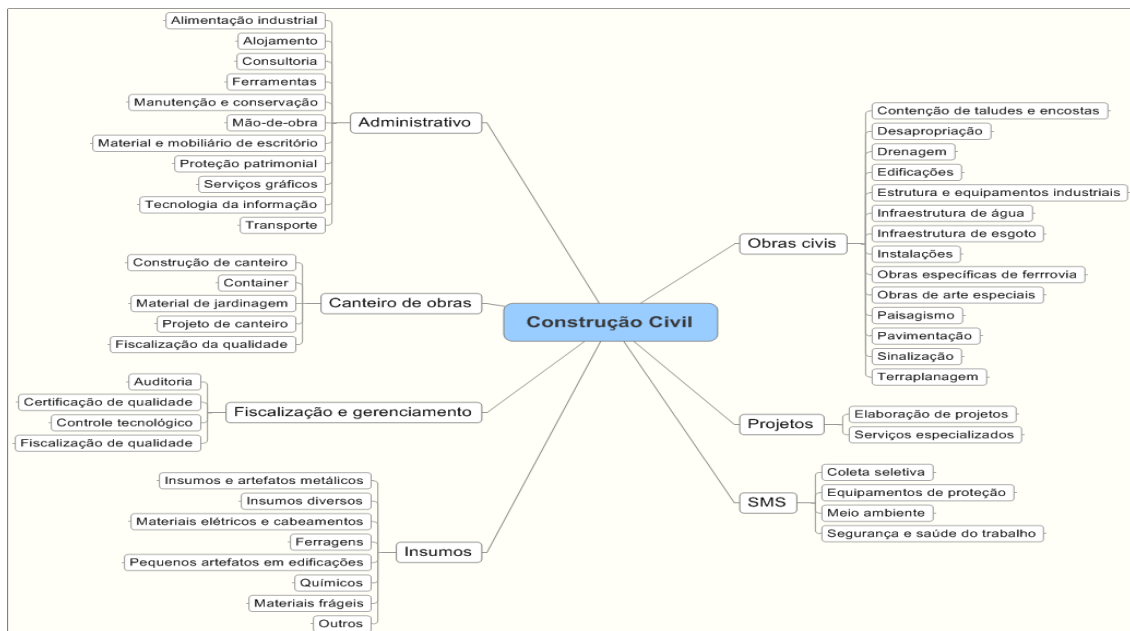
Construção Civil

Administrativo
Alimentação industrial
Alojamento
Consultoria
Ferramentas
Manutenção e conservação
Mão-de-obra
Material e mobiliário de escritório
Proteção patrimonial
Serviços gráficos
Tecnologia da informação
Transporte

Canteiro de obras
Construção de canteiro
Container
Material de jardinagem
Projeto de canteiro
Fiscalização da qualidade

Fiscalização e gerenciamento
Auditoria
Certificação de qualidade
Controle tecnológico
Fiscalização de qualidade

Insumos
Insumos e artefatos metálicos
Insumos diversos
Materiais elétricos e cabeamentos
Ferragens
Pequenos artefatos em edificações
Químicos
Materiais frágeis
Outros

Obras civis
Contenção de taludes e encostas
Desapropriação
Drenagem
Edificações
Estrutura e equipamentos industriais
Infraestrutura de água
Infraestrutura de esgoto
Instalações
Obras especificas de ferrrovia
Obras de arte especiais
Paisagismo
Pavimentação
Sinalização
Terraplanagem

Projetos
Elaboração de projetos
Serviços especializados

SMS
Coleta seletiva
Equipamentos de proteção
Meio ambiente
Segurança e saúde do trabalho